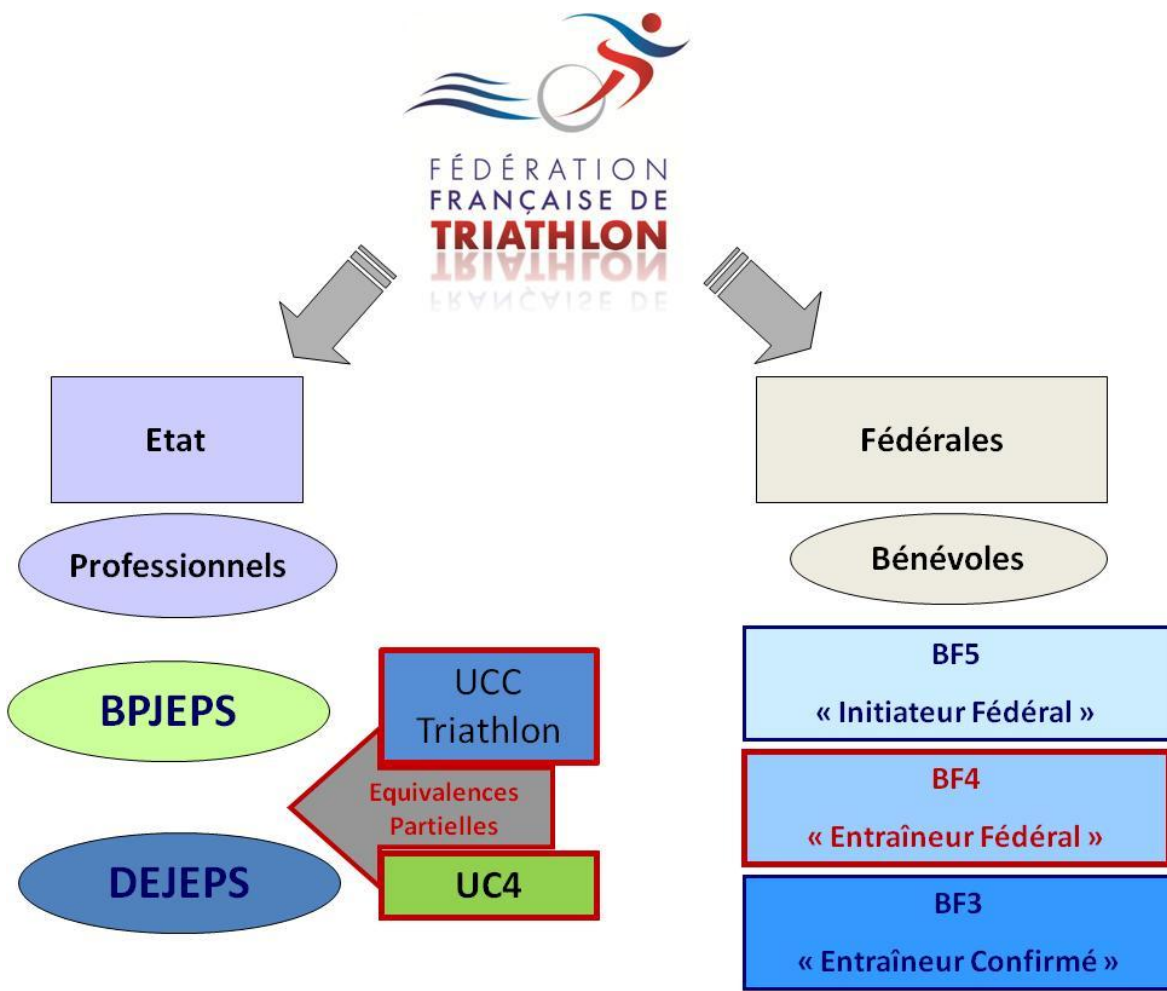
FÉDÉRATION
FRANÇAISE DE
TRIATHLON

Etat

Professionnels

Fédérales

Bénévoles

BPJEPS

UCC
Triathlon

Equivalences
Partielles

DEJEPS

UC4

BF5
« Initiateur Fédéral »

BF4
« Entraîneur Fédéral »

BF3
« Entraîneur Confirmé »